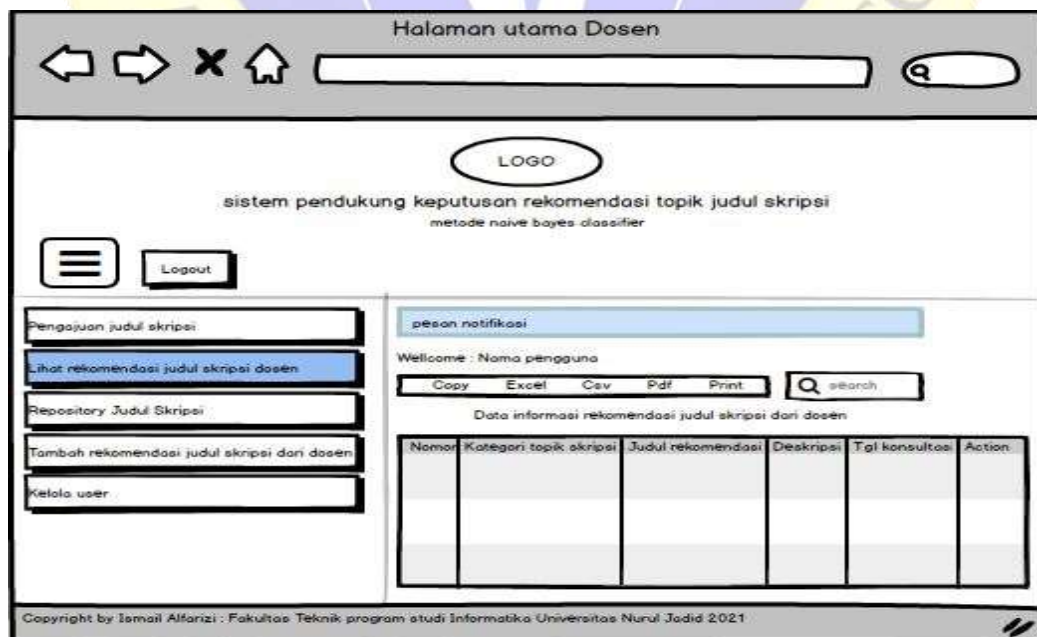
Halaman utama Dosen

LOGO

sistem pendukung keputusan rekomendasi topik judul skripsi

metode naive bayes classifier

Logout

Pengajuan judul skripsi

Lihat rekomendasi judul skripsi dosen

Repository Judul Skripsi

Tambah rekomendasi judul skripsi dari dosen

Kelola user

pesan notifikasi

Wellcome : Nama pengguna

Copy Excel Csv Pdf Print

search

Data informasi rekomendasi judul skripsi dari dosen

| Nomor | Kategori topik skripsi | Judul rekomendasi | Deskripsi | Tgl konsultasi | Action |
|---|---|---|---|---|---|
| | | | | | |
| | | | | | |
| | | | | | |

Copyright by Ismail Alfarizi : Fakultas Teknik program studi Informatika Universitas Nurul Jadid 2021